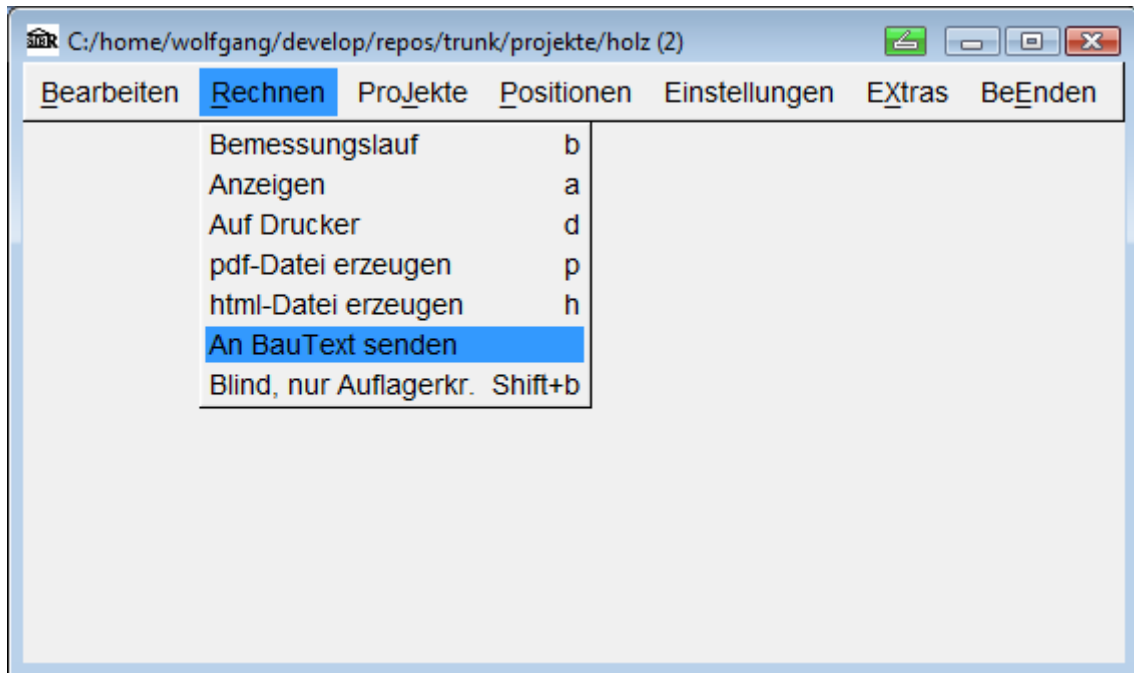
C:/home/wolfgang/develop/repos/trunk/projekte/holz (2)

Bearbeiten Rechnen ProJekte Positionen Einstellungen EXtras BeEnden

Bemessungslauf b
Anzeigen a
Auf Drucker d
pdf-Datei erzeugen p
html-Datei erzeugen h
An BauText senden
Blind, nur Auflagerkr. Shift+b